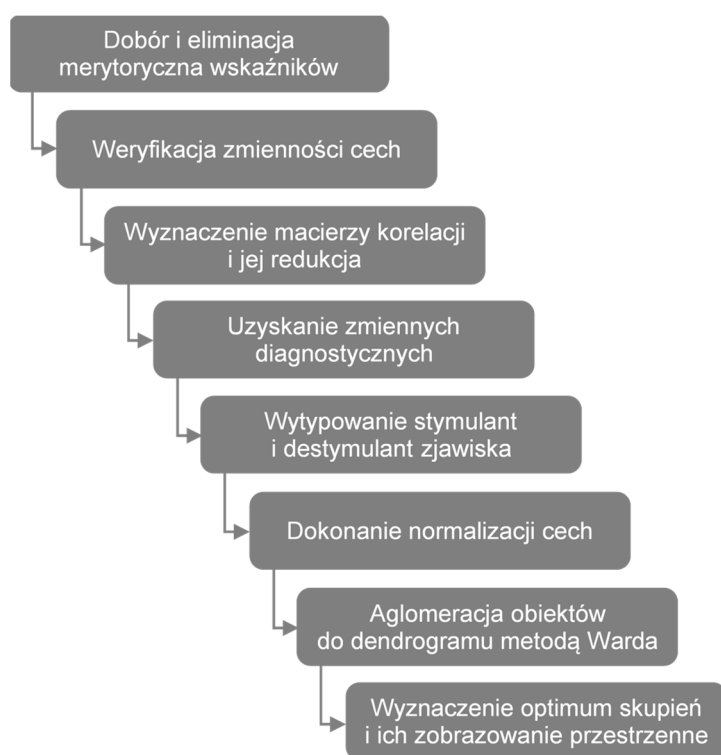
Dobór i eliminacja merytoryczna wskaźników

Weryfikacja zmienności cech

Wyznaczenie macierzy korelacji i jej redukcja

Uzyskanie zmiennych diagnostycznych

Wytypowanie stymulant i destymulant zjawiska

Dokonanie normalizacji cech

Aglomeracja obiektów do dendrogramu metodą Warda

Wyznaczenie optimum skupień i ich zobrazowanie przestrzenne